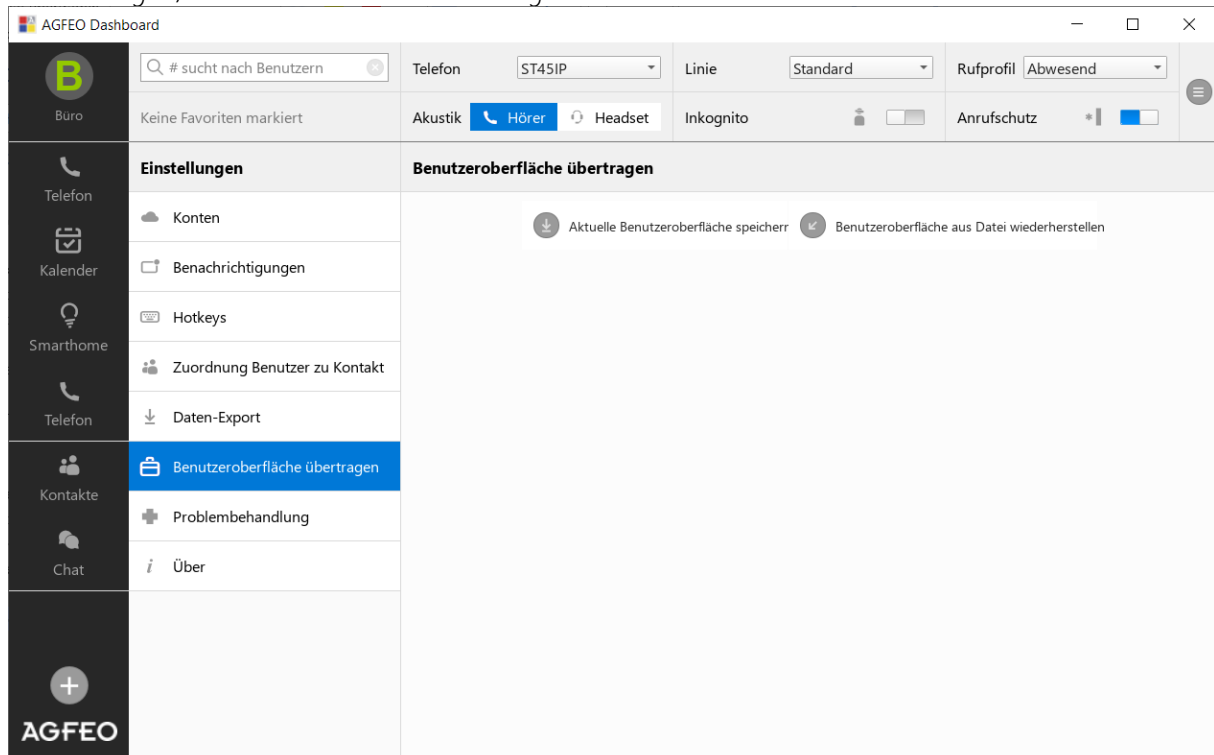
AGFEO Dashboard

B
Büro

# sucht nach Benutzern
Keine Favoriten markiert

Telefon ST45IP
Linie Standard
Rufprofil Abwesend
Akustik Hörer Headset
Inkognito
Anrufschutz

Telefon
Kalender
Smarthome
Telefon
Kontakte
Chat

Einstellungen
Konten
Benachrichtigungen
Hotkeys
Zuordnung Benutzer zu Kontakt
Daten-Export
Benutzeroberfläche übertragen
Problembehandlung
Über

Benutzeroberfläche übertragen
Aktuelle Benutzeroberfläche speicherr
Benutzeroberfläche aus Datei wiederherstellen

AGFEO